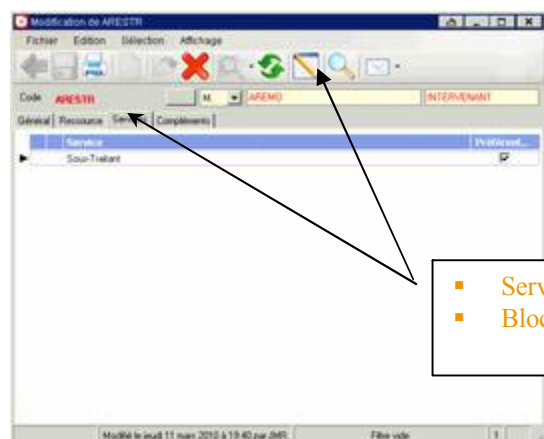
Modification de ARESTR

Fichier Edition Sélection Affichage

Code ARESTR M AREMO INTERVENANT

Général Ressource Se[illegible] Compléments

| Service | Prélèvent... |
|---|---|
| Sous-Traitant | ☑ |

▪ Serv
▪ Bloc

Modifié le jeudi 11 mars 2010 à 19:40 par JMR Filtre vide 1